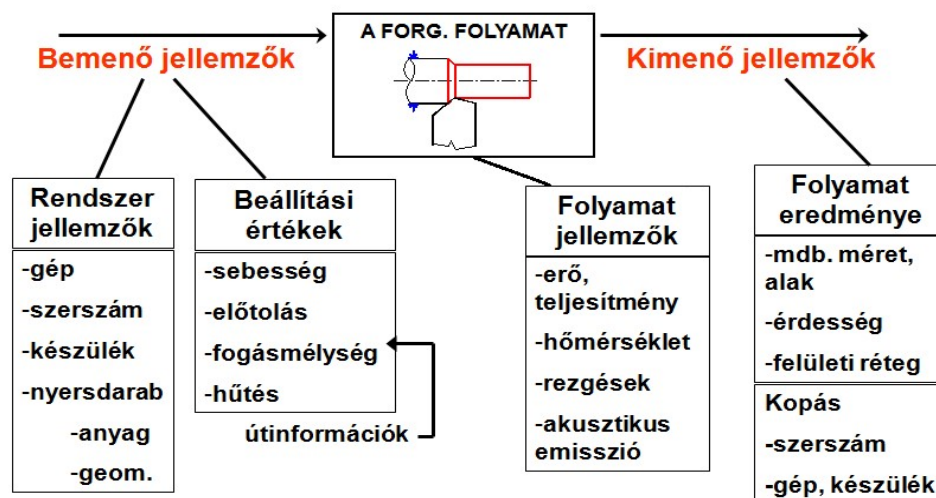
A FORG. FOLYAMAT

Bemenő jellemzők

Kimenő jellemzők

Rendszer jellemzők

-gép
-szerszám
-készülék
-nyersdarab
-anyag
-geom.

Beállítási értékek

-sebesség
-előtolás
-fogásmélység
-hűtés

útinformációk

Folyamat jellemzők

-erő, teljesítmény
-hőmérséklet
-rezgések
-akusztikus emisszió

Folyamat eredménye

-mdb. méret, alak
-érdesség
-felületi réteg

Kopás
-szerszám
-gép, készülék